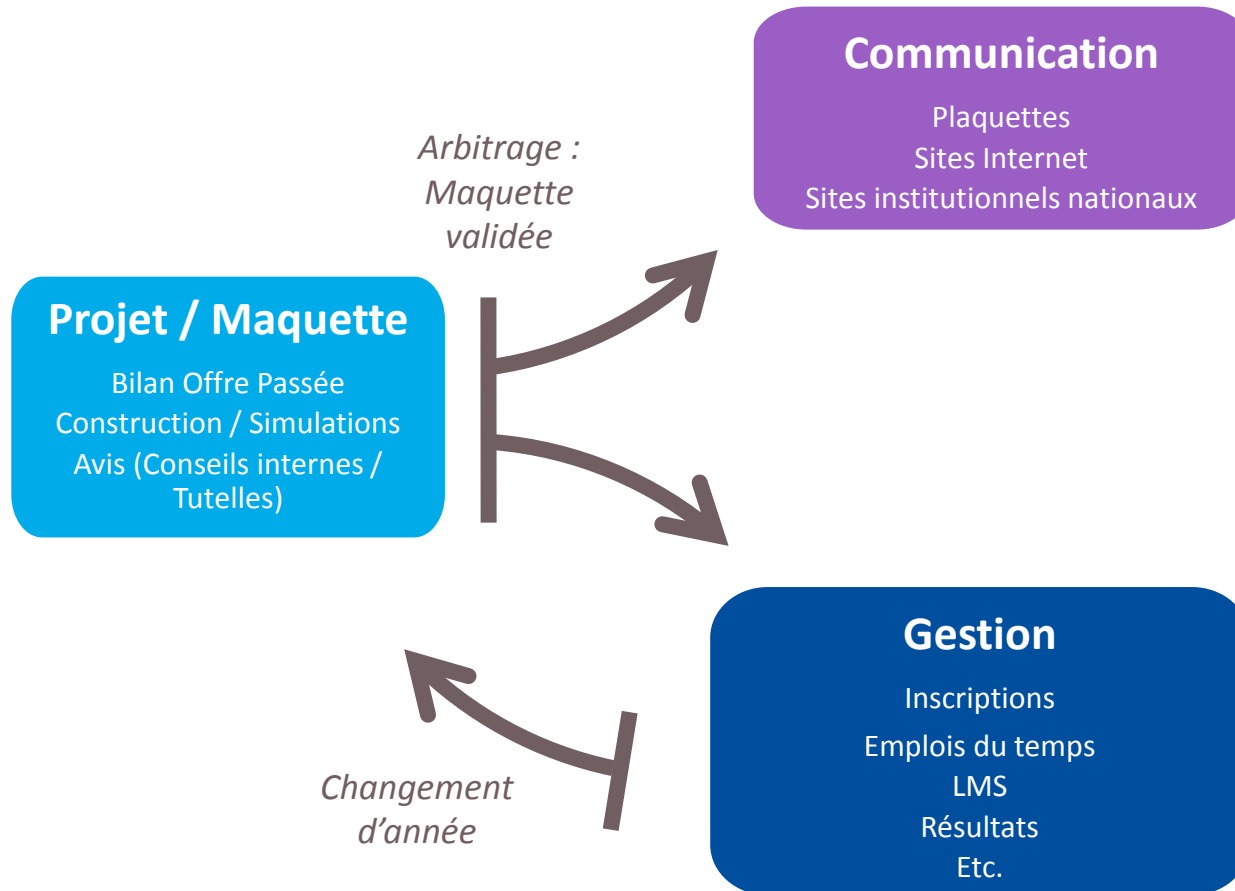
Communication

Plaquettes
Sites Internet
Sites institutionnels nationaux

Arbitrage : Maquette validée

Projet / Maquette

Bilan Offre Passée
Construction / Simulations
Avis (Conseils internes / Tutelles)

Gestion

Inscriptions
Emplois du temps
LMS
Résultats
Etc.

Changement d'année